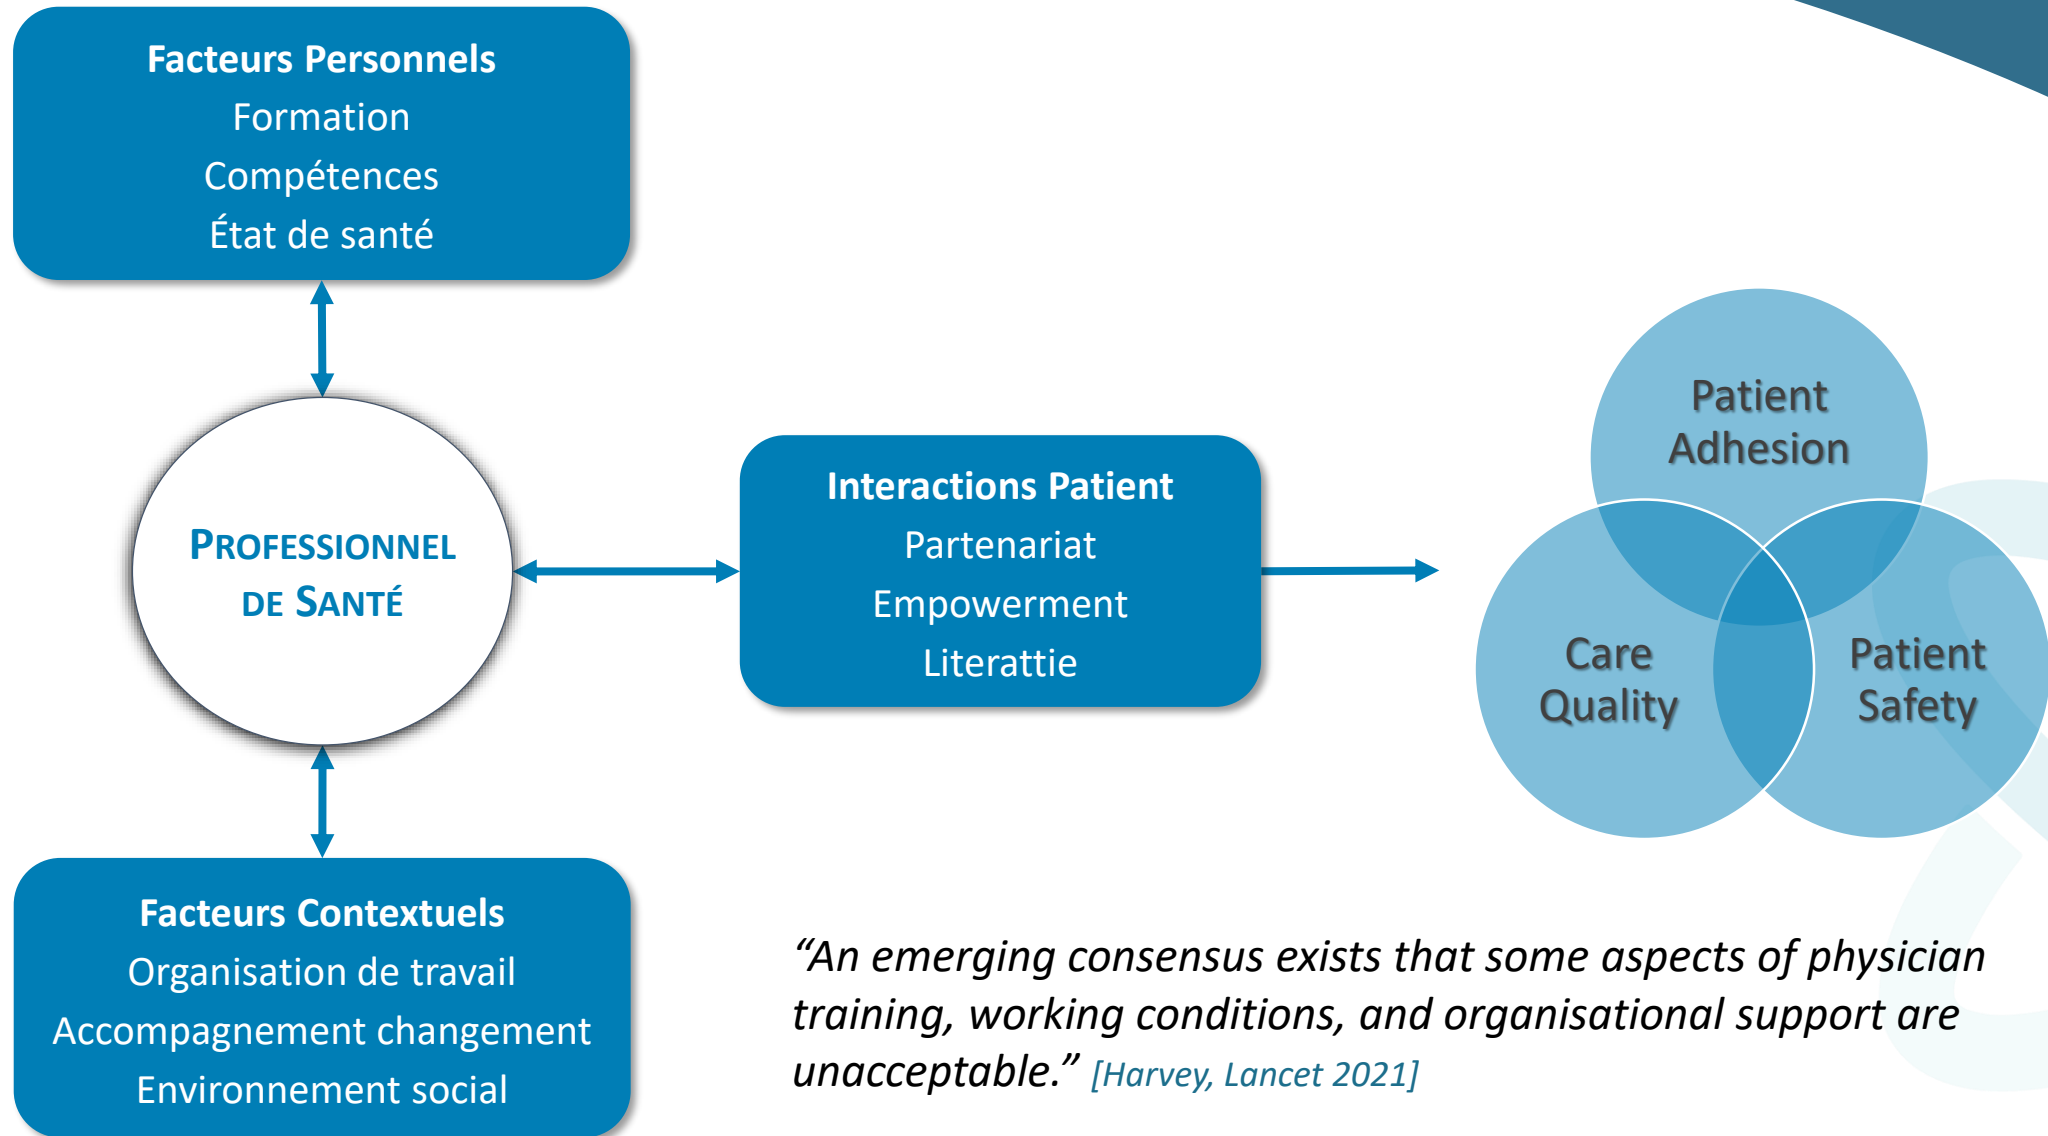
Facteurs Personnels
Formation
Compétences
État de santé

PROFESSIONNEL DE SANTÉ

Interactions Patient
Partenariat
Empowerment
Literattie

Patient Adhesion

Care Quality

Patient Safety

Facteurs Contextuels
Organisation de travail
Accompagnement changement
Environnement social

“An emerging consensus exists that some aspects of physician training, working conditions, and organisational support are unacceptable.” [Harvey, Lancet 2021]